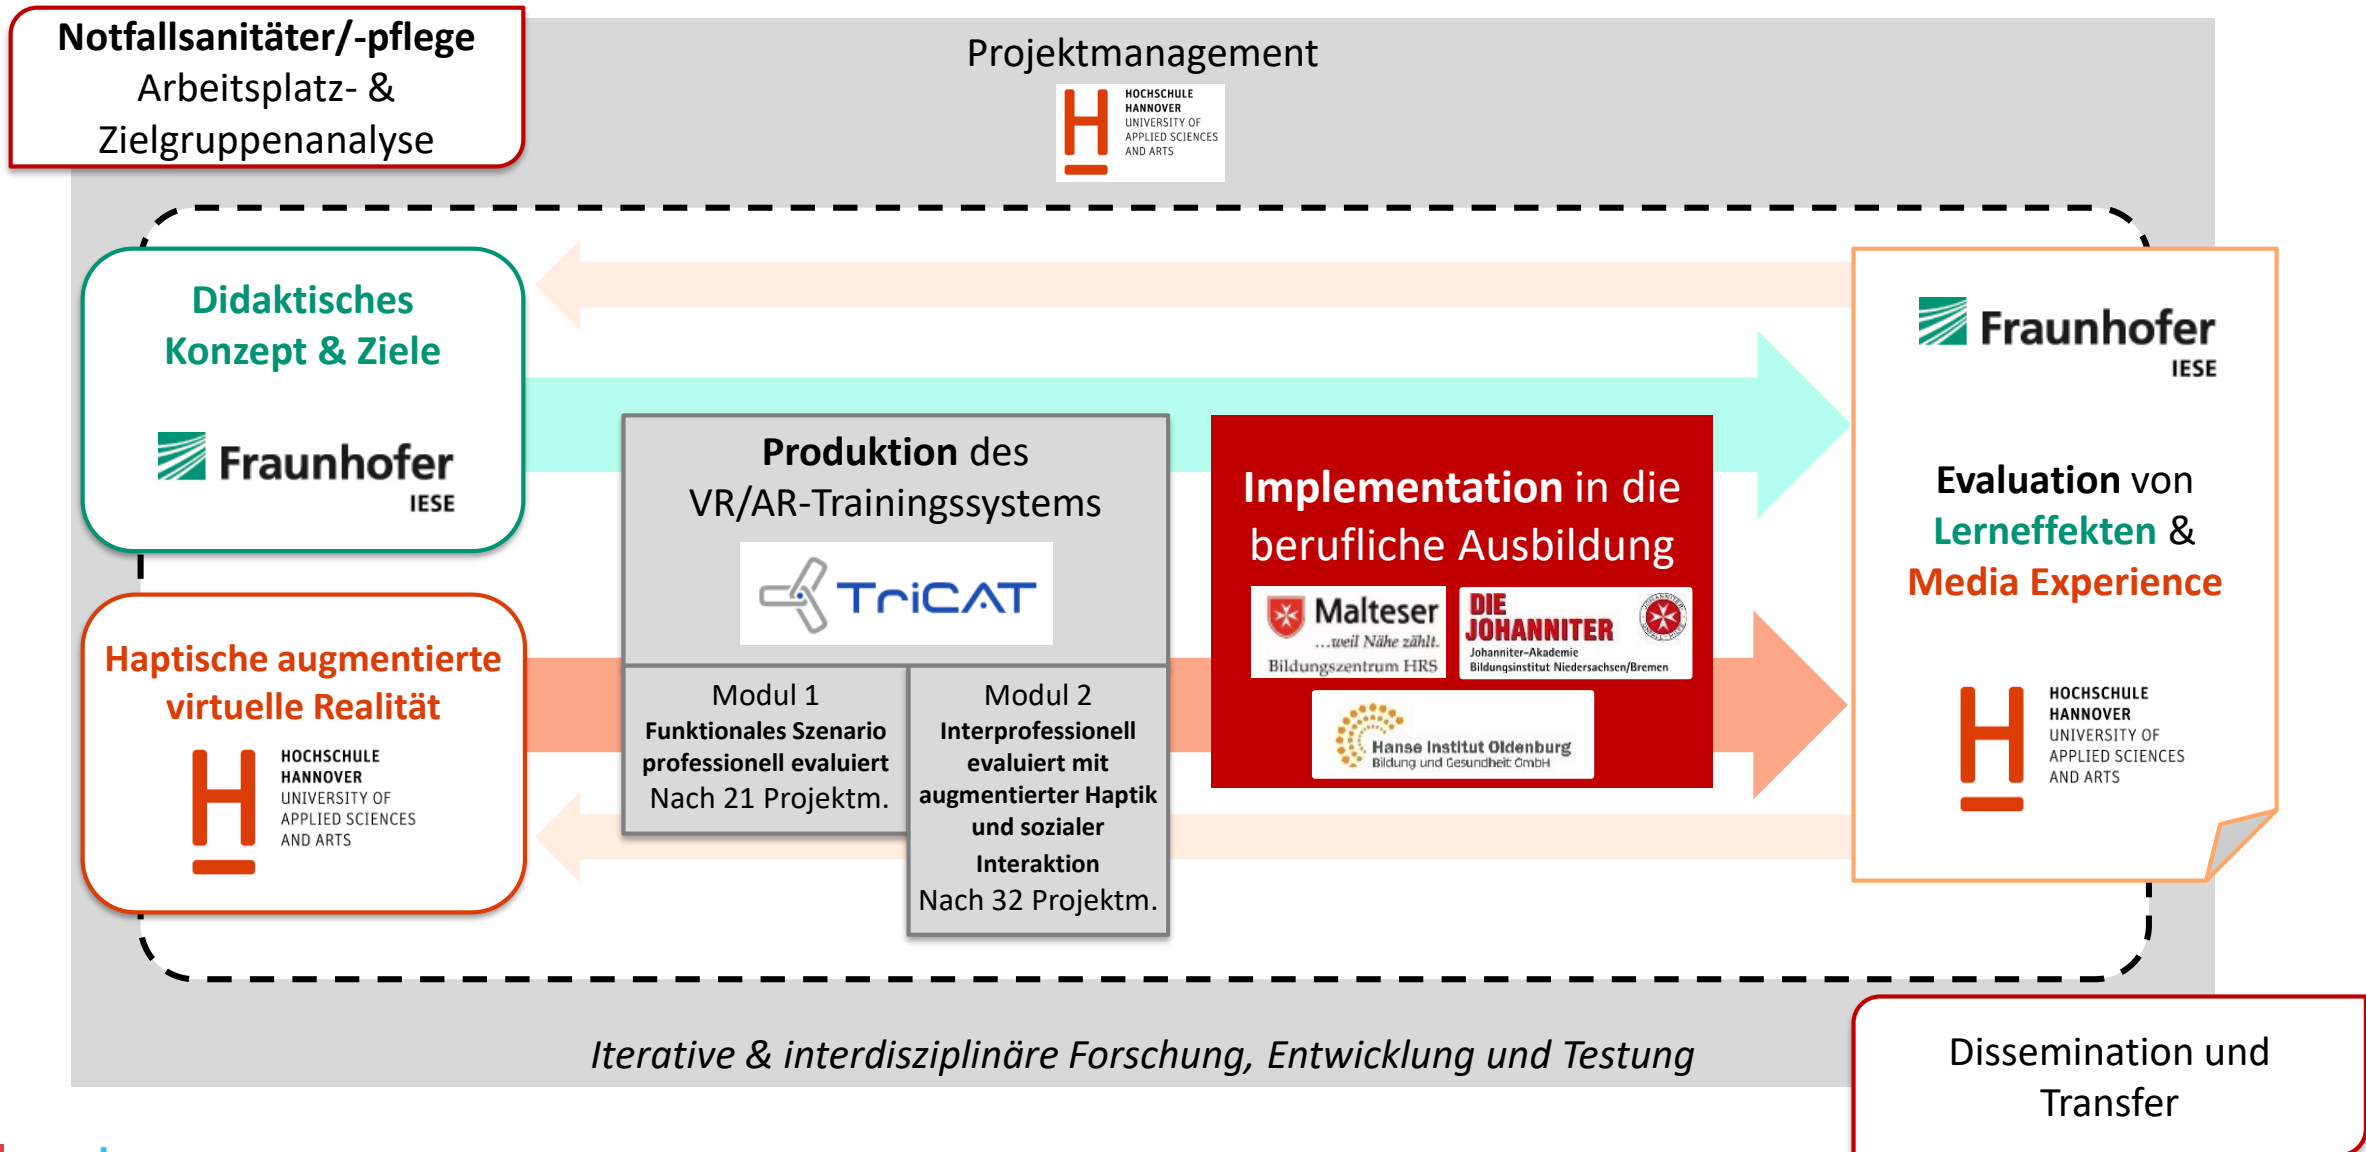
Notfallsanitäter/-pflege
Arbeitsplatz- &
Zielgruppenanalyse

Projektmanagement

HOCHSCHULE HANNOVER UNIVERSITY OF APPLIED SCIENCES AND ARTS

Didaktisches Konzept & Ziele

Fraunhofer IESE

Haptische augmentierte virtuelle Realität

HOCHSCHULE HANNOVER UNIVERSITY OF APPLIED SCIENCES AND ARTS

Produktion des VR/AR-Trainingssystems

TriCAT

| Modul 1 Funktionales Szenario professionell evaluiert Nach 21 Projektm. | Modul 2 Interprofessionell evaluiert mit augmentierter Haptik und sozialer Interaktion Nach 32 Projektm. |
|---|---|

Implementation in die berufliche Ausbildung

Malteser ...weil Nähe zählt. Bildungszentrum HRS

DIE JOHANNITER Johanniter-Akademie Bildungsinstitut Niedersachsen/Bremen

Hanse Institut Oldenburg Bildung und Gesundheit GmbH

Fraunhofer IESE

Evaluation von Lerneffekten & Media Experience

HOCHSCHULE HANNOVER UNIVERSITY OF APPLIED SCIENCES AND ARTS

Iterative & interdisziplinäre Forschung, Entwicklung und Testung

Dissemination und Transfer